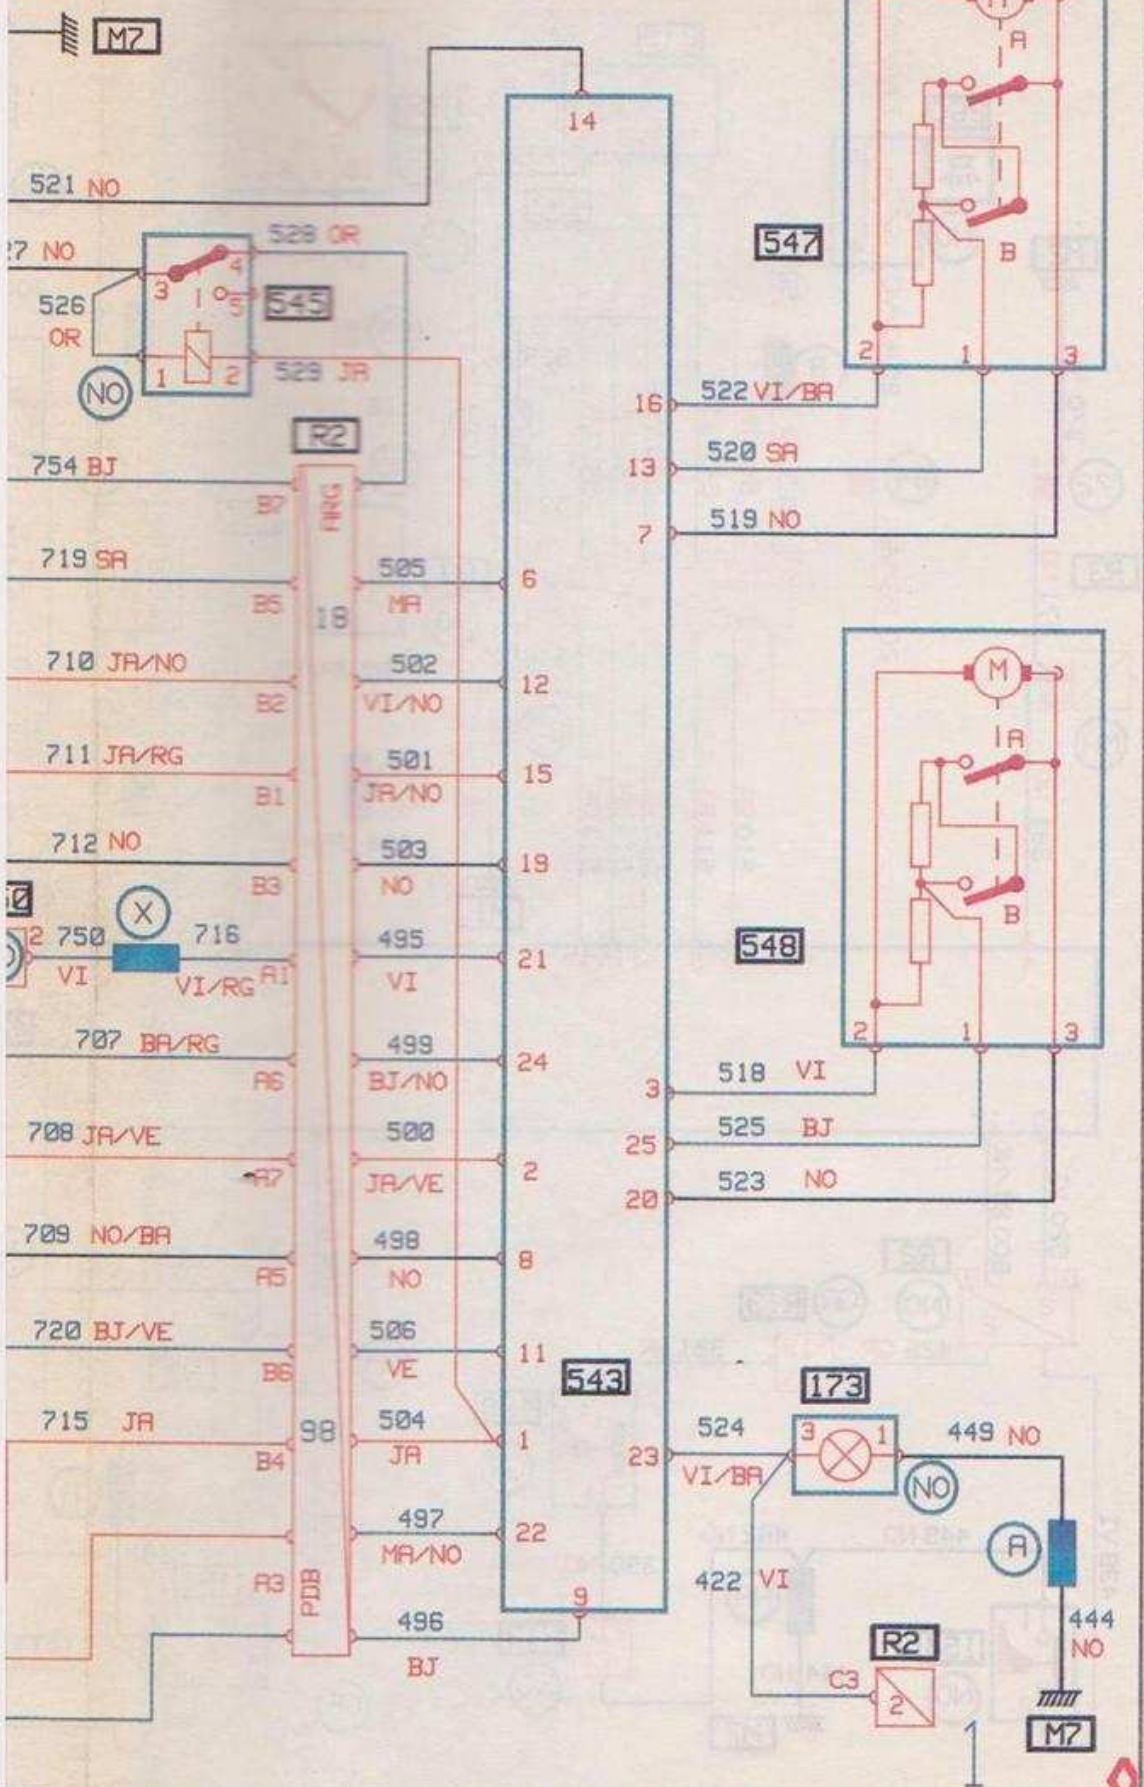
M7
14
521 NO
27 NO
528 OR
3
4
5
545
526
OR
1
2
529 JA
NO
547
A
B
2
1
3
R2
16
522 VI/BA
13
520 SA
7
519 NO
754 BJ
B7
ANG
719 SA
505
B5
18
MA
6
710 JA/NO
502
B2
VI/NO
12
548
M
A
B
2
1
3
711 JA/RG
501
B1
JA/NO
15
712 NO
503
B3
NO
19
2 750
VI
X
716
VI/RG
A1
495
VI
21
707 BA/RG
499
A6
BJ/NO
24
3
518 VI
708 JA/VE
500
A7
JA/VE
2
25
525 BJ
20
523 NO
709 NO/BA
498
A5
NO
8
720 BJ/VE
506
B6
VE
11
543
173
715 JA
98
504
B4
JA
1
23
524
VI/BA
3
1
449 NO
NO
497
MA/NO
22
A
A3
PDB
422 VI
444
NO
496
BJ
9
R2
C3
2
M7